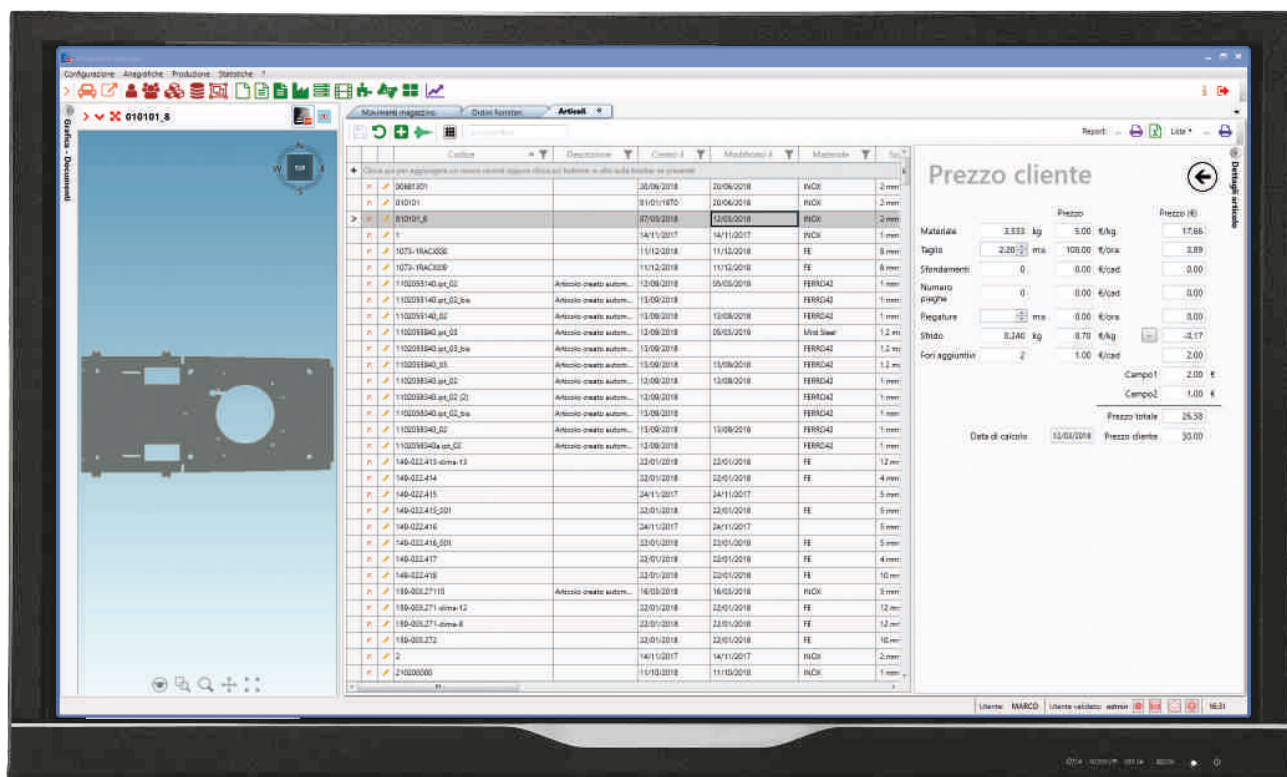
Configurazione Anagrafiche Produzione Statistiche ?

010101_8

Grafica - Documenti

Movimenti magazzino | Ordini fornitori | Articoli

Report | Liste

| | | Codice | Descrizione | Creato il | Modificato il | Materiale | Sp |
|---|---|---|---|---|---|---|---|
| | | 00881301 | | 20/06/2018 | 20/06/2018 | INOX | 2 mm |
| | | 010101 | | 01/01/1970 | 20/06/2018 | INOX | 2 mm |
| > | | 010101_8 | | 07/03/2018 | 12/03/2018 | INOX | 2 mm |
| | | 1 | | 14/11/2017 | 14/11/2017 | INOX | 1 mm |
| | | 1073-1RACX008 | | 11/12/2018 | 11/12/2018 | FE | 8 mm |
| | | 1073-1RACX009 | | 11/12/2018 | 11/12/2018 | FE | 8 mm |
| | | 1102055140.ipt_02 | Articolo creato autom... | 12/09/2018 | 05/03/2018 | FERRO42 | 1 mm |
| | | 1102055140.ipt_02_bis | Articolo creato autom... | 13/09/2018 | | FERRO42 | 1 mm |
| | | 1102055140_02 | Articolo creato autom... | 13/09/2018 | 12/09/2018 | FERRO42 | 1 mm |
| | | 1102058840.ipt_03 | Articolo creato autom... | 12/09/2018 | 05/03/2018 | Mild Steel | 1.2 mm |
| | | 1102058840.ipt_03_bis | Articolo creato autom... | 13/09/2018 | | FERRO42 | 1.2 mm |
| | | 1102058840_03 | Articolo creato autom... | 13/09/2018 | 13/09/2018 | FERRO42 | 1.2 mm |
| | | 1102058340.ipt_02 | Articolo creato autom... | 12/09/2018 | 12/09/2018 | FERRO42 | 1 mm |
| | | 1102058340.ipt_02 (2) | Articolo creato autom... | 12/09/2018 | | FERRO42 | 1 mm |
| | | 1102058340.ipt_02_bis | Articolo creato autom... | 13/09/2018 | | FERRO42 | 1 mm |
| | | 1102058340_02 | Articolo creato autom... | 13/09/2018 | 13/09/2018 | FERRO42 | 1 mm |
| | | 1102058340a.ipt_02 | Articolo creato autom... | 12/09/2018 | | FERRO42 | 1 mm |
| | | 149-022.415-slma-13 | | 22/01/2018 | 22/01/2018 | FE | 12 mm |
| | | 149-022.414 | | 22/01/2018 | 22/01/2018 | FE | 4 mm |
| | | 149-022.415 | | 24/11/2017 | 24/11/2017 | | 5 mm |
| | | 149-022.415_001 | | 22/01/2018 | 22/01/2018 | FE | 5 mm |
| | | 149-022.416 | | 24/11/2017 | 24/11/2017 | | 5 mm |
| | | 149-022.416_001 | | 22/01/2018 | 22/01/2018 | FE | 5 mm |
| | | 149-022.417 | | 22/01/2018 | 22/01/2018 | FE | 4 mm |
| | | 149-022.418 | | 22/01/2018 | 22/01/2018 | FE | 10 mm |
| | | 159-003.27110 | Articolo creato autom... | 16/03/2018 | 16/03/2018 | INOX | 3 mm |
| | | 159-003.271-slma-12 | | 22/01/2018 | 22/01/2018 | FE | 12 mm |
| | | 159-003.271-slma-8 | | 22/01/2018 | 22/01/2018 | FE | 12 mm |
| | | 159-003.272 | | 22/01/2018 | 22/01/2018 | FE | 10 mm |
| | | 2 | | 14/11/2017 | 14/11/2017 | INOX | 2 mm |
| | | 210200000 | | 11/10/2018 | 11/10/2018 | INOX | 1 mm |

Prezzo cliente

Dettagli articolo

| | | | Prezzo | | Prezzo (€) |
|---|---|---|---|---|---|
| Materiale | 3.533 | kg | 5.00 | €/kg | 17.66 |
| Taglio | 2.20 | ms | 100.00 | €/ora | 3.89 |
| Sfondamenti | 0 | | 0.00 | €/cad | 0.00 |
| Numero pieghe | 0 | | 0.00 | €/cad | 0.00 |
| Piegature | | ms | 0.00 | €/ora | 0.00 |
| Sfrido | 0.240 | kg | 0.70 | €/kg | -0.17 |
| Fori aggiuntivi | 2 | | 1.00 | €/cad | 2.00 |

Campo1 2.00 €
Campo2 1.00 €
Prezzo totale 26.58
Data di calcolo 12/03/2018 Prezzo cliente 30.00

Utente: MARCO | Utente validato: admin | 16:31